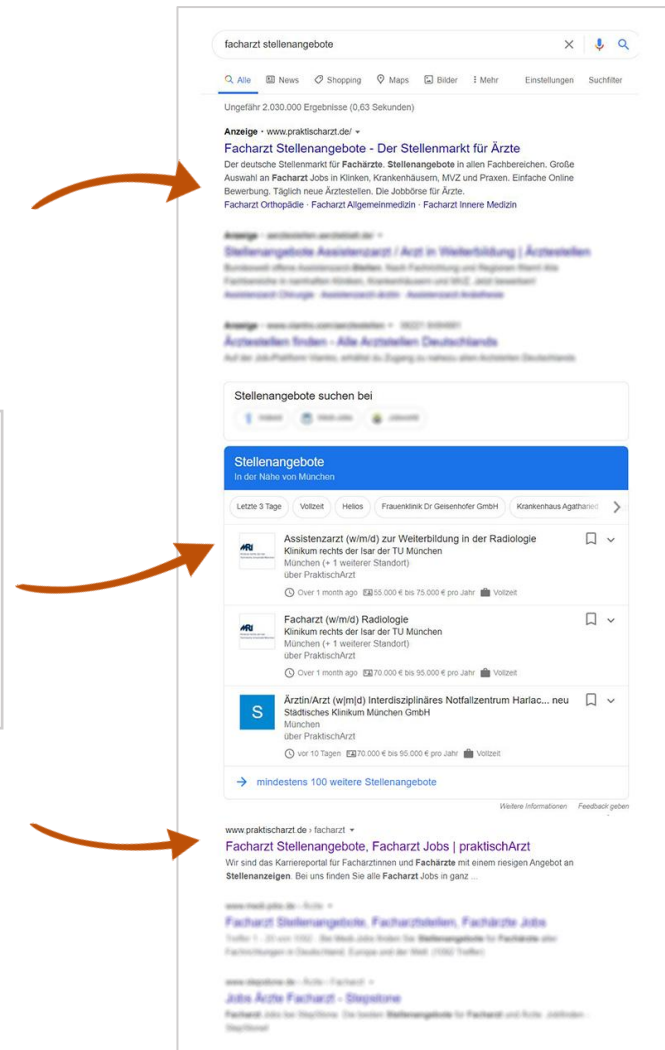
facharzt stellenangebote

Alle News Shopping Maps Bilder Mehr Einstellungen Suchfilter

Ungefähr 2.030.000 Ergebnisse (0,63 Sekunden)

Anzeige · www.praktischarzt.de/
Facharzt Stellenangebote - Der Stellenmarkt für Ärzte
Der deutsche Stellenmarkt für Fachärzte. Stellenangebote in allen Fachbereichen. Große Auswahl an Facharzt Jobs in Klinken, Krankenhäusern, MVZ und Praxen. Einfache Online Bewerbung. Täglich neue Ärztestellen. Die Jobbörse für Ärzte.
Facharzt Orthopädie · Facharzt Allgemeinmedizin · Facharzt Innere Medizin

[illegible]

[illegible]

Stellenangebote suchen bei
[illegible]

Stellenangebote
In der Nähe von München

Letzte 3 Tage Vollzeit Helios Frauenklinik Dr Geisenhofer GmbH Krankenhaus Agatharied

Assistenzarzt (w/m/d) zur Weiterbildung in der Radiologie
Klinikum rechts der Isar der TU München
München (+ 1 weiterer Standort)
über PraktischArzt
Over 1 month ago 55.000 € bis 75.000 € pro Jahr Vollzeit

Facharzt (w/m/d) Radiologie
Klinikum rechts der Isar der TU München
München (+ 1 weiterer Standort)
über PraktischArzt
Over 1 month ago 70.000 € bis 95.000 € pro Jahr Vollzeit

S
Ärztin/Arzt (w|m|d) Interdisziplinäres Notfallzentrum Harlac... neu
Städtisches Klinikum München GmbH
München
über PraktischArzt
vor 10 Tagen 70.000 € bis 95.000 € pro Jahr Vollzeit

mindestens 100 weitere Stellenangebote

Weitere Informationen Feedback geben

www.praktischarzt.de › facharzt
Facharzt Stellenangebote, Facharzt Jobs | praktischArzt
Wir sind das Karriereportal für Fachärztinnen und Fachärzte mit einem riesigen Angebot an Stellenanzeigen. Bei uns finden Sie alle Facharzt Jobs in ganz ...

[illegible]

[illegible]